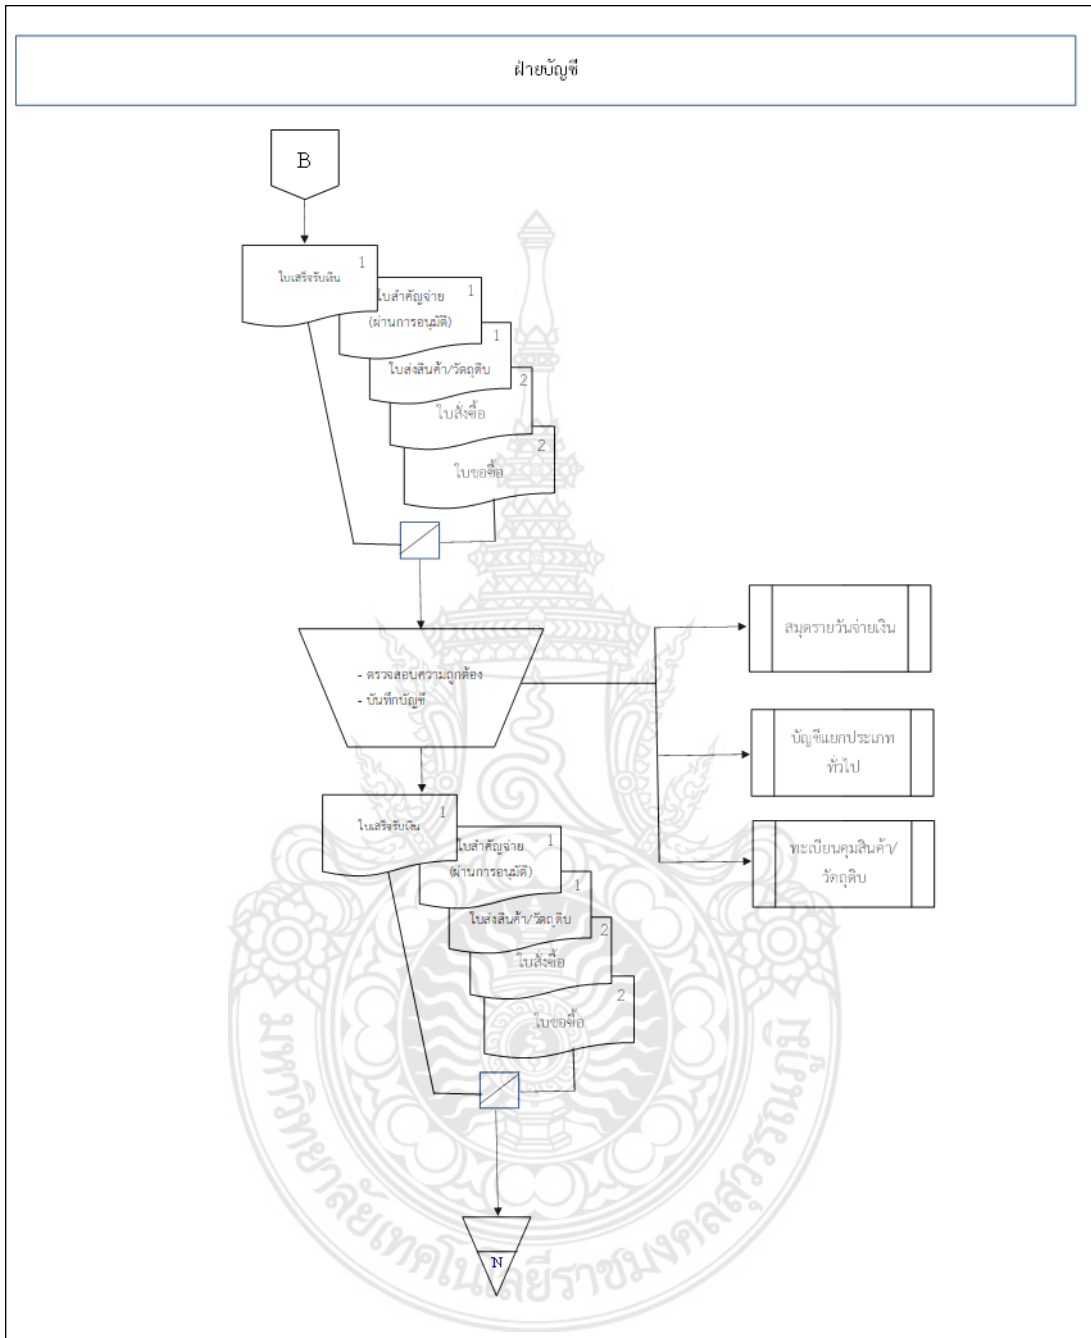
ฝ่ายบัญชี

B

ใบเสร็จรับเงิน 1

ใบสำคัญจ่าย (ผ่านการอนุมัติ) 1

ใบส่งสินค้า/วัตถุดิบ 1

ใบสั่งซื้อ 2

ใบขอซื้อ 2

- ตรวจสอบความถูกต้อง
- บันทึกบัญชี

สมุดรายวันจ่ายเงิน

บัญชีแยกประเภททั่วไป

ทะเบียนคุมสินค้า/วัตถุดิบ

ใบเสร็จรับเงิน 1

ใบสำคัญจ่าย (ผ่านการอนุมัติ) 1

ใบส่งสินค้า/วัตถุดิบ 1

ใบสั่งซื้อ 2

ใบขอซื้อ 2

N

มหาวิทยาลัยเทคโนโลยีราชมงคลสุวรรณภูมิ